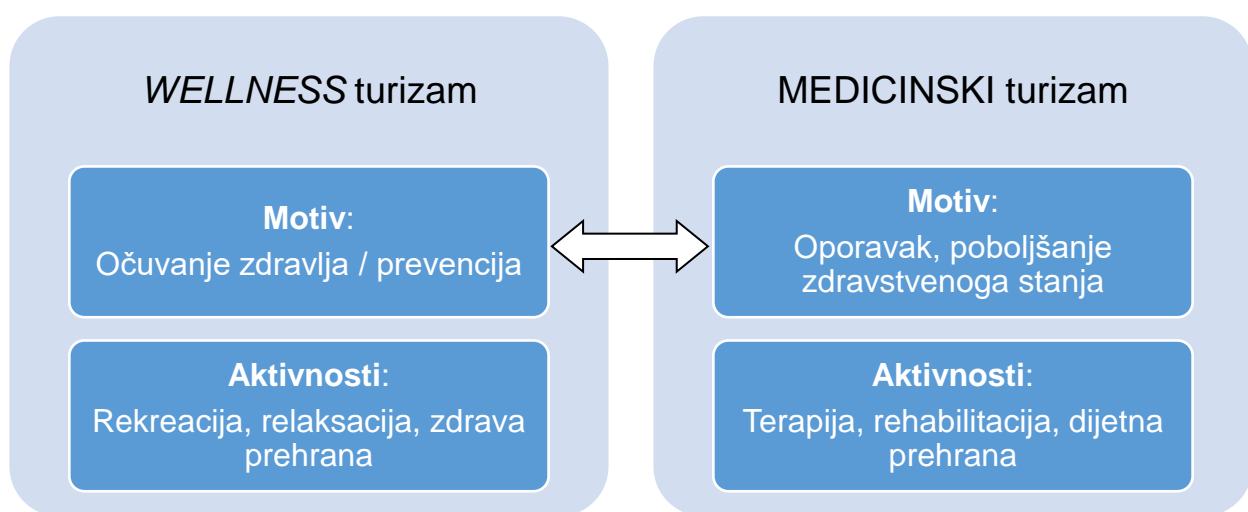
*WELLNESS* turizam

**Motiv**:
Očuvanje zdravlja / prevencija

**Aktivnosti**:
Rekreacija, relaksacija, zdrava prehrana

MEDICINSKI turizam

**Motiv**:
Oporavak, poboljšanje zdravstvenoga stanja

**Aktivnosti**:
Terapija, rehabilitacija, dijetna prehrana